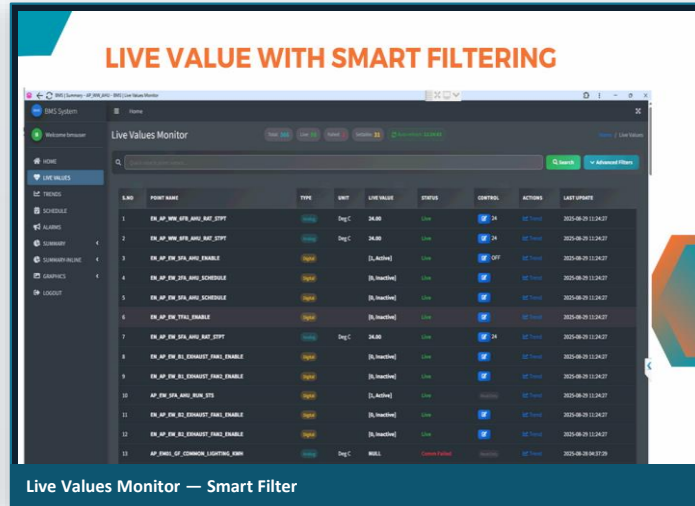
LIVE VALUE WITH SMART FILTERING

BMS | Summary - AP_WW_AHU - BMS | Live Values Monitor

BMS System

Home

Welcome bmsuser

HOME
LIVE VALUES
TRENDS
SCHEDULE
ALARMS
SUMMARY
SUMMARY-INLINE
GRAPHICS
LOGOUT

Live Values Monitor

Total: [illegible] Live: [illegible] Failed: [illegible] Writable: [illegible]

Home / Live Values

Search Point Names...

Search

Advanced Filters

| S.NO | POINT NAME | TYPE | UNIT | LIVE VALUE | STATUS | CONTROL | ACTIONS | LAST UPDATE |
|---|---|---|---|---|---|---|---|---|
| 1 | EN_AP_WW_6FB_AHU_RAT_STPT | Analog | Deg C | 24.00 | Live | 24 | Trend | 2025-08-29 11:24:27 |
| 2 | EN_AP_WW_6FB_AHU_RAT_STPT | Analog | Deg C | 24.00 | Live | 24 | Trend | 2025-08-29 11:24:27 |
| 3 | EN_AP_EW_SFA_AHU_ENABLE | Digital | | [1, Active] | Live | OFF | Trend | 2025-08-29 11:24:27 |
| 4 | EN_AP_EW_SFA_AHU_SCHEDULE | Digital | | [0, Inactive] | Live | | Trend | 2025-08-29 11:24:27 |
| 5 | EN_AP_EW_SFA_AHU_SCHEDULE | Digital | | [0, Inactive] | Live | | Trend | 2025-08-29 11:24:27 |
| 6 | EN_AP_EW_TFAL_ENABLE | Digital | | [0, Inactive] | Live | | Trend | 2025-08-29 11:24:27 |
| 7 | EN_AP_EW_SFA_AHU_RAT_STPT | Analog | Deg C | 24.00 | Live | 24 | Trend | 2025-08-29 11:24:27 |
| 8 | EN_AP_EW_B1_EXHAUST_FAN1_ENABLE | Digital | | [0, Inactive] | Live | | Trend | 2025-08-29 11:24:27 |
| 9 | EN_AP_EW_B1_EXHAUST_FAN2_ENABLE | Digital | | [0, Inactive] | Live | | Trend | 2025-08-29 11:24:27 |
| 10 | AP_EW_SFA_AHU_RUN_STS | Digital | | [1, Active] | Live | Read Only | Trend | 2025-08-29 11:24:27 |
| 11 | EN_AP_EW_B2_EXHAUST_FAN1_ENABLE | Digital | | [0, Inactive] | Live | | Trend | 2025-08-29 11:24:27 |
| 12 | EN_AP_EW_B2_EXHAUST_FAN2_ENABLE | Digital | | [0, Inactive] | Live | | Trend | 2025-08-29 11:24:27 |
| 13 | AP_EM01_GF_COMMON_LIGHTING_KWH | Analog | Deg C | NULL | Comm Failed | Read Only | Trend | 2025-08-28 04:37:29 |

Live Values Monitor — Smart Filter